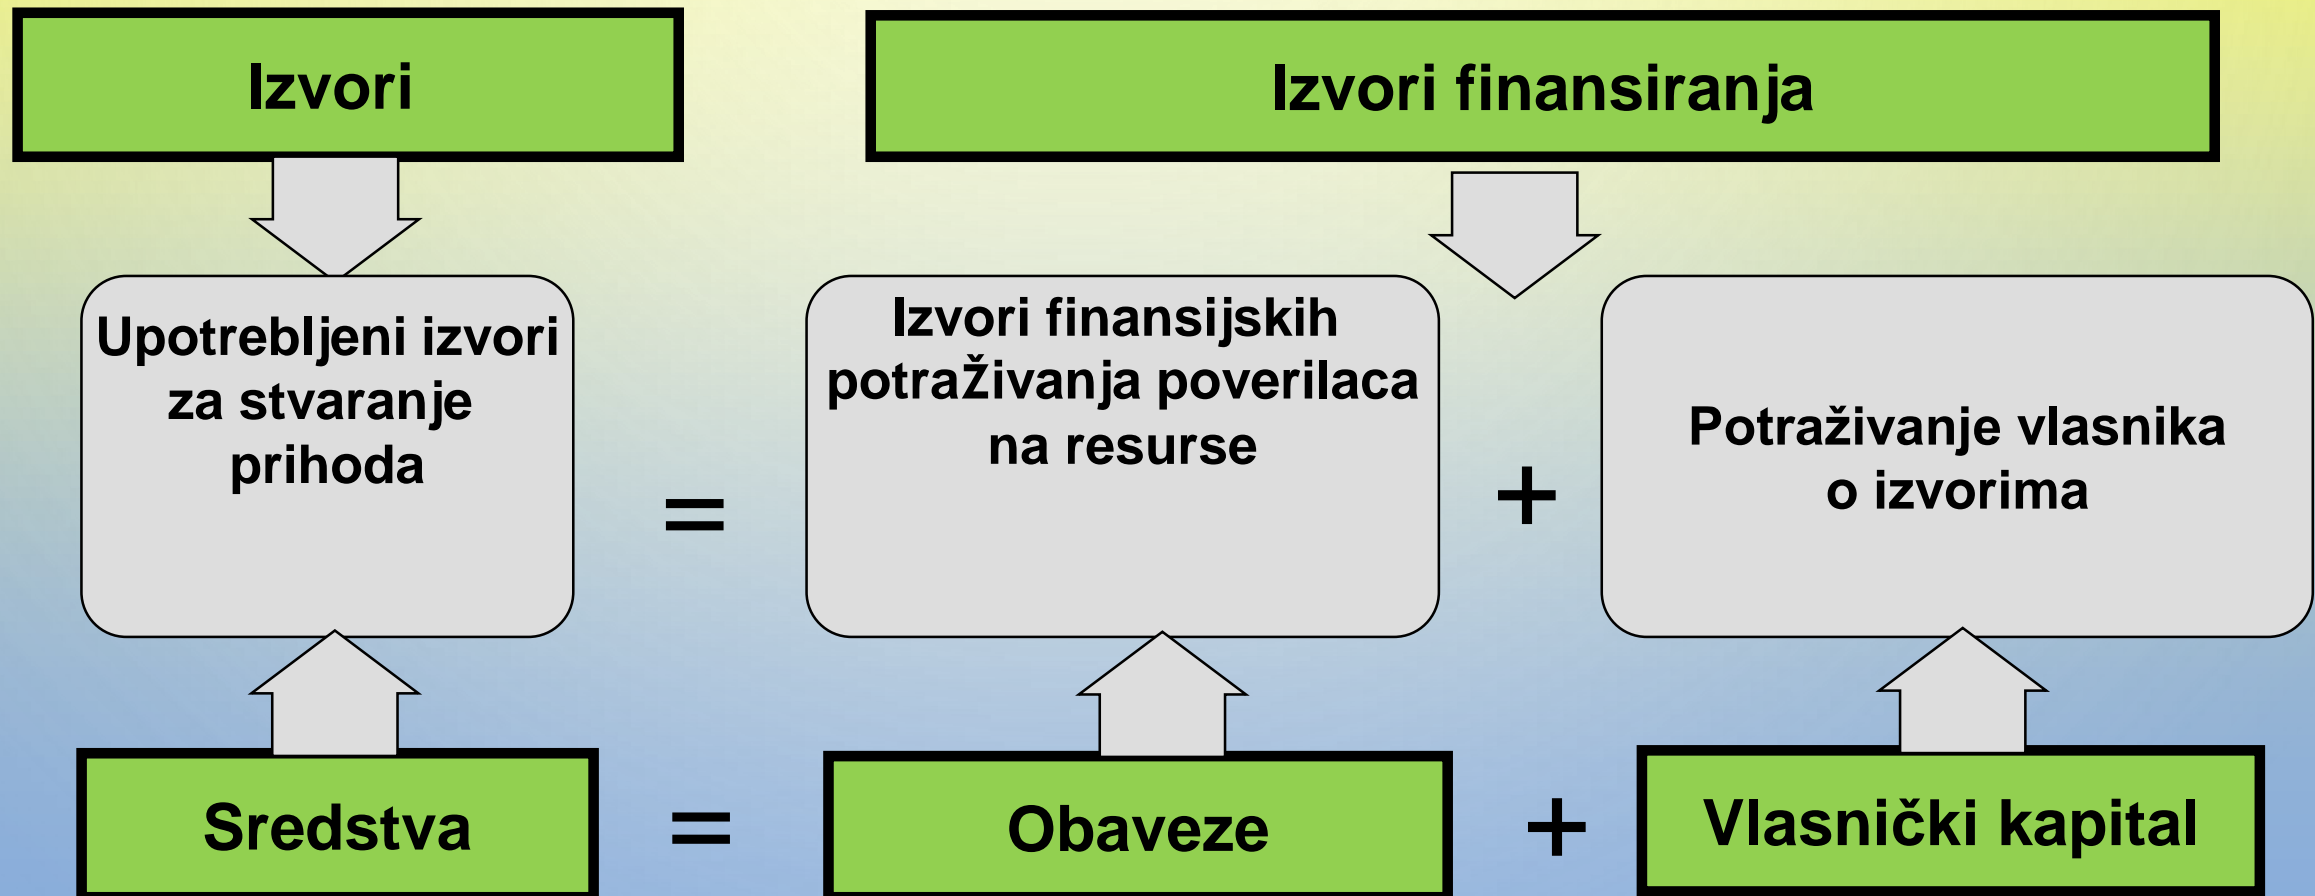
Izvori

Izvori finansiranja

Upotrebljeni izvori za stvaranje prihoda

=

Izvori finansijskih potraživanja poverilaca na resurse

+

Potraživanje vlasnika o izvorima

Sredstva

=

Obaveze

+

Vlasnički kapital